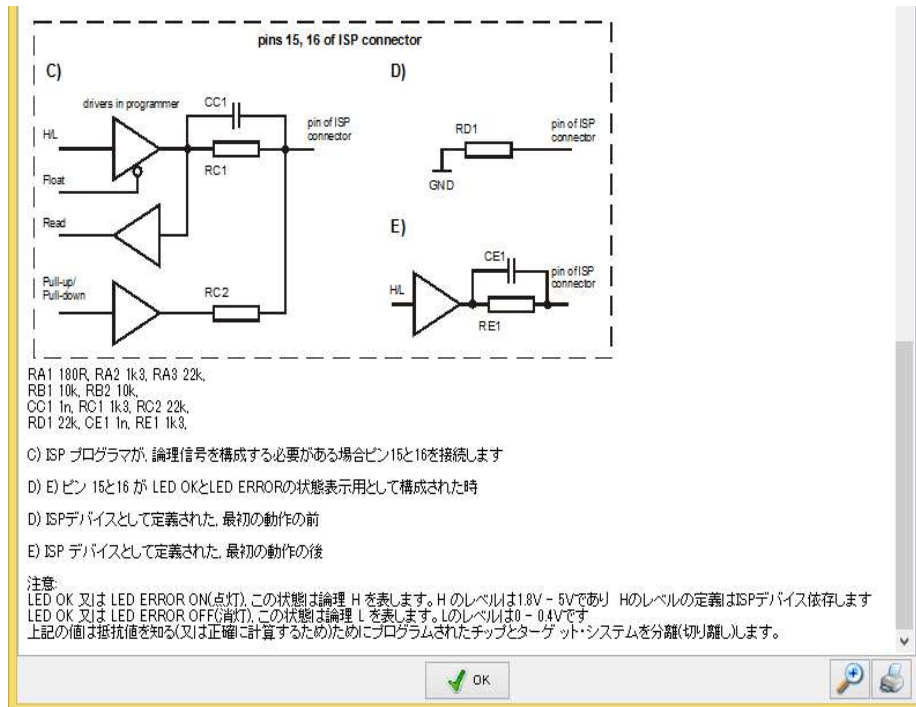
pins 15, 16 of ISP connector

C)

drivers in programmer

CC1

pin of ISP connector

H/L

RC1

Float

Read

Pull-up/ Pull-down

RC2

D)

RD1

pin of ISP connector

GND

E)

CE1

pin of ISP connector

H/L

RE1

RA1 180R, RA2 1k3, RA3 22k,
RB1 10k, RB2 10k,
CC1 1n, RC1 1k3, RC2 22k,
RD1 22k, CE1 1n, RE1 1k3,

C) ISP プログラマが, 論理信号を構成する必要がある場合ピン15と16を接続します

D) E) ピン 15と16 が LED OKとLED ERRORの状態表示用として構成された時

D) ISPデバイスとして定義された, 最初の動作の前

E) ISP デバイスとして定義された, 最初の動作の後

注意:
LED OK 又は LED ERROR ON(点灯), この状態は論理 H を表します。H のレベルは1.8V - 5Vであり Hのレベルの定義はISPデバイス依存します
LED OK 又は LED ERROR OFF(消灯), この状態は論理 L を表します。Lのレベルは0 - 0.4Vです
上記の値は抵抗値を知る(又は正確に計算するため)ためにプログラムされたチップとターゲット・システムを分離(切り離し)します。

OK